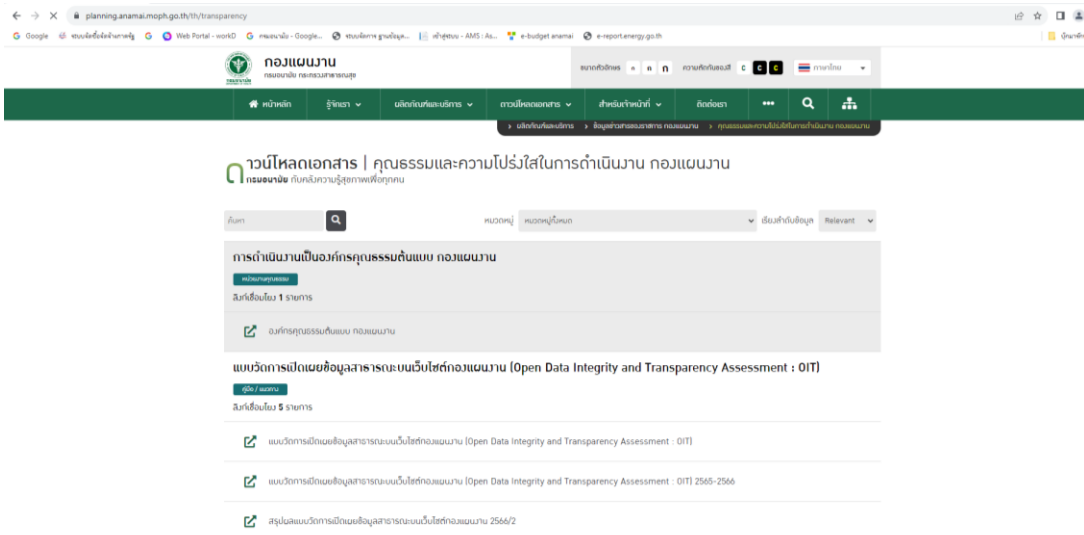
planning.anamai.moph.go.th/th/transparency

Google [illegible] Web Portal - workD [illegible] e-budget anamai e-report.energy.go.th

กองแผนงาน
กรมอนามัย กระทรวงสาธารณสุข

ขนาดตัวอักษร ก ก ก ความตัดกันของสี C C C ภาษาไทย

หน้าหลัก รู้จักเรา ผลิตภัณฑ์และบริการ ดาวน์โหลดเอกสาร สำหรับเจ้าหน้าที่ ติดต่อเรา

ผลิตภัณฑ์และบริการ › ข้อมูลข่าวสารของราชการ กองแผนงาน › คุณธรรมและความโปร่งใสในการดำเนินงาน กองแผนงาน

ดาวน์โหลดเอกสาร | คุณธรรมและความโปร่งใสในการดำเนินงาน กองแผนงาน
กรมอนามัย กับคลังความรู้สุขภาพเพื่อทุกคน

ค้นหา

หมวดหมู่ หมวดหมู่ทั้งหมด

เรียงลำดับข้อมูล Relevant

การดำเนินงานเป็นองค์กรคุณธรรมต้นแบบ กองแผนงาน
หน่วยงานคุณธรรม
ลิงก์เชื่อมโยง 1 รายการ

องค์กรคุณธรรมต้นแบบ กองแผนงาน

แบบวัดการเปิดเผยข้อมูลสาธารณะบนเว็บไซต์กองแผนงาน (Open Data Integrity and Transparency Assessment : OIT)
คู่มือ / แนวทาง
ลิงก์เชื่อมโยง 5 รายการ

แบบวัดการเปิดเผยข้อมูลสาธารณะบนเว็บไซต์กองแผนงาน (Open Data Integrity and Transparency Assessment : OIT)

แบบวัดการเปิดเผยข้อมูลสาธารณะบนเว็บไซต์กองแผนงาน (Open Data Integrity and Transparency Assessment : OIT) 2565-2566

สรุปผลแบบวัดการเปิดเผยข้อมูลสาธารณะบนเว็บไซต์กองแผนงาน 2566/2